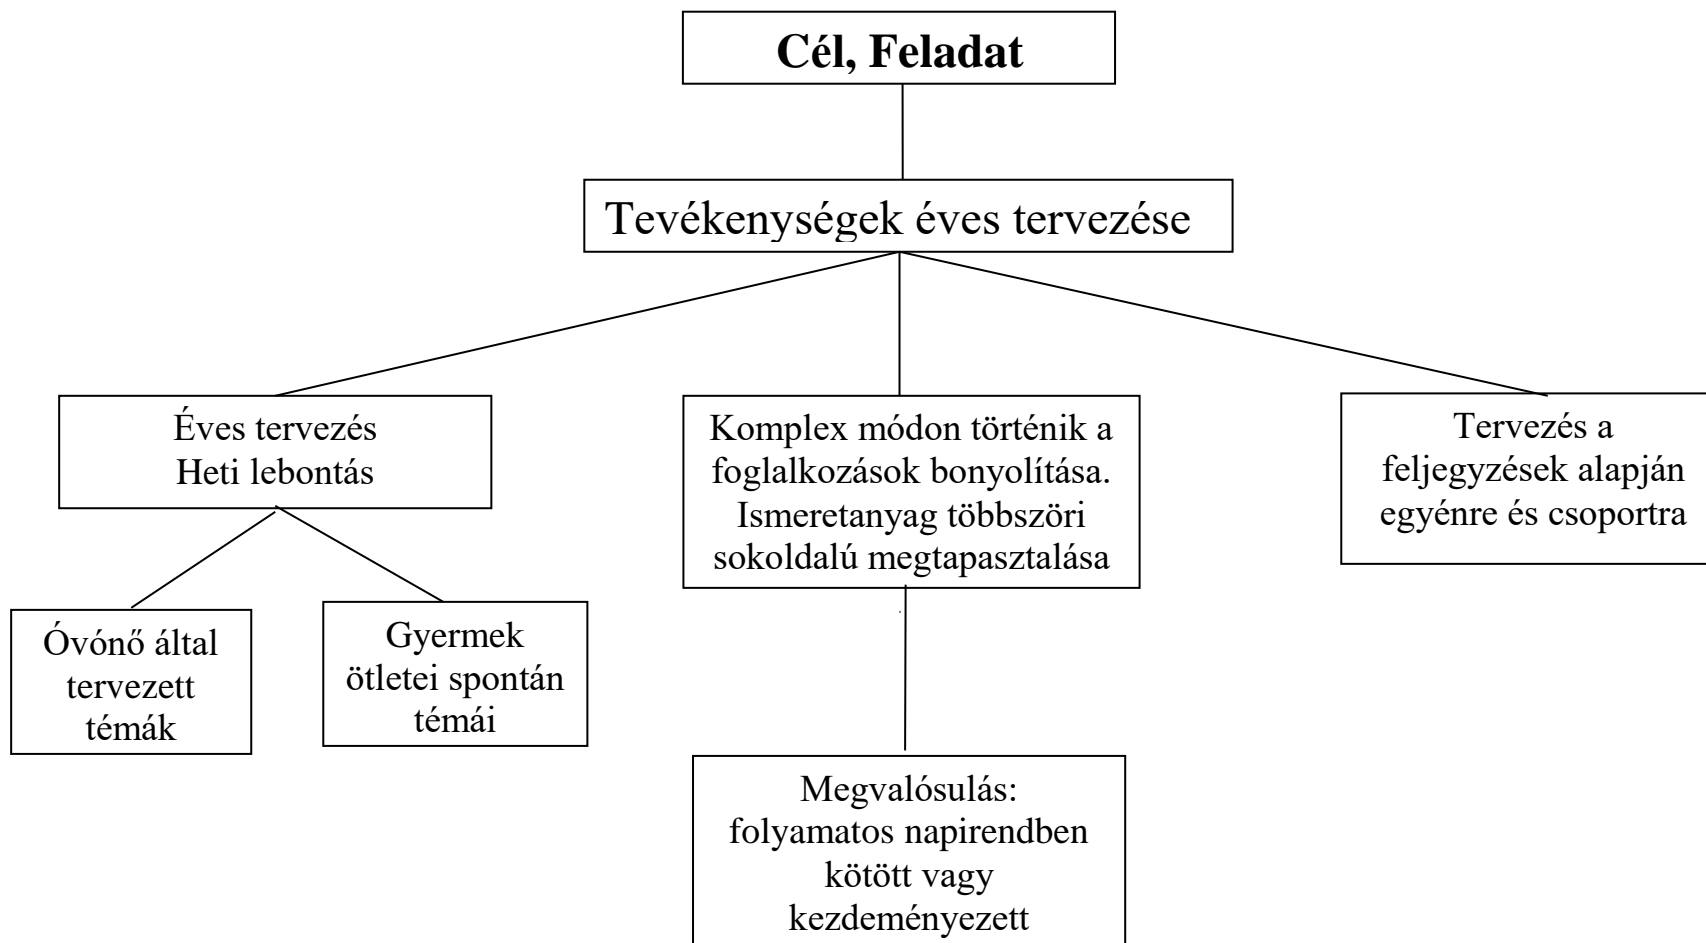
Cél, Feladat

Tevékenységek éves tervezése

Éves tervezés
Heti lebontás

Komplex módon történik a foglalkozások bonyolítása. Ismeretanyag többszöri sokoldalú megtapasztalása

Tervezés a feljegyzések alapján egyénre és csoportra

Óvónő által tervezett témák

Gyermek ötletei spontán témái

Megvalósulás: folyamatos napirendben kötött vagy kezdeményezett